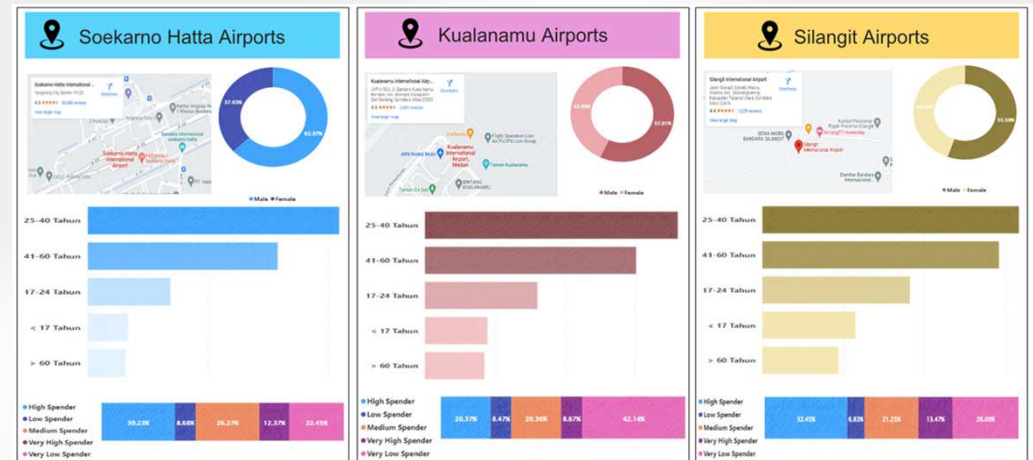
Soekarno Hatta Airports

Soekarno-Hatta International Airport

Directions

View larger map

Bandara Internasional Soekarno Hatta

Soekarno-Hatta International Airport

37.63%

62.37%

Male Female

25-40 Tahun

41-60 Tahun

17-24 Tahun

< 17 Tahun

> 60 Tahun

High Spender

Low Spender

Medium Spender

Very High Spender

Very Low Spender

30.23%

8.68%

26.27%

12.37%

22.45%

Kualanamu Airports

Kualanamu International Airport

Directions

View larger map

Flight Operation Lion

Kualanamu International Airport, Medan

Taman Kualanamu

42.09%

57.91%

Male Female

25-40 Tahun

41-60 Tahun

17-24 Tahun

< 17 Tahun

> 60 Tahun

High Spender

Low Spender

Medium Spender

Very High Spender

Very Low Spender

20.37%

8.47%

20.36%

8.67%

42.14%

Silangit Airports

Silangit International Airport

Directions

View larger map

Silangit International Airport

Bandara Silangit

65.59%

Male Female

25-40 Tahun

41-60 Tahun

17-24 Tahun

< 17 Tahun

> 60 Tahun

High Spender

Low Spender

Medium Spender

Very High Spender

Very Low Spender

32.45%

6.82%

21.25%

13.47%

26.00%